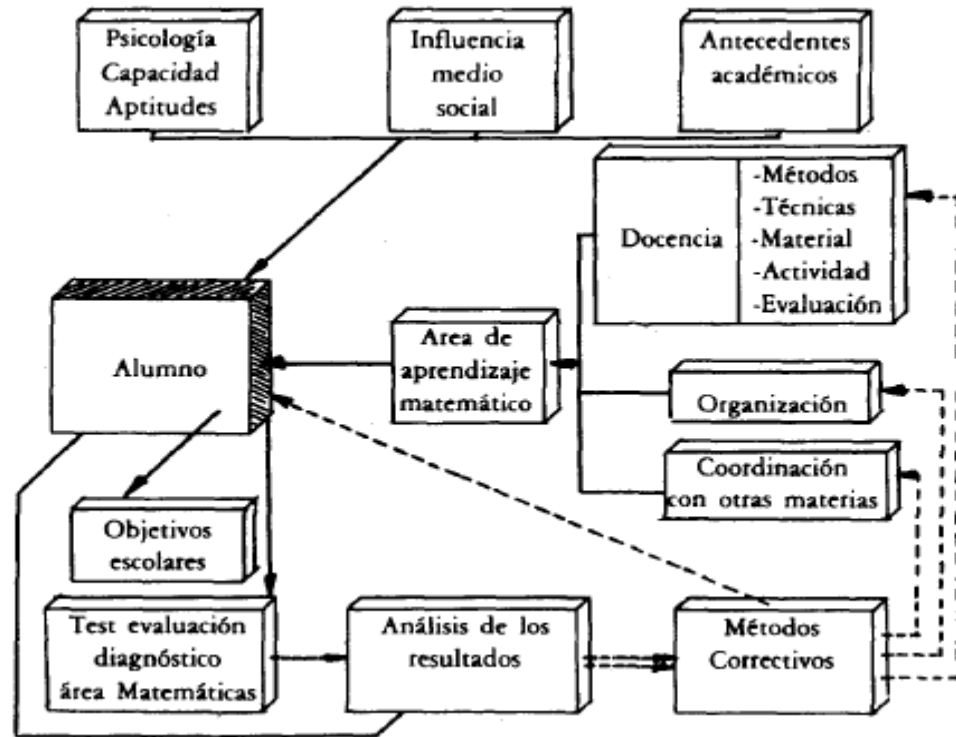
Psicología
Capacidad
Aptitudes

Influencia
medio
social

Antecedentes
académicos

Docencia

-Métodos
-Técnicas
-Material
-Actividad
-Evaluación

Alumno

Area de
aprendizaje
matemático

Organización

Coordinación
con otras materias

Objetivos
escolares

Test evaluación
diagnóstico
área Matemáticas

Análisis de los
resultados

Métodos
Correctivos